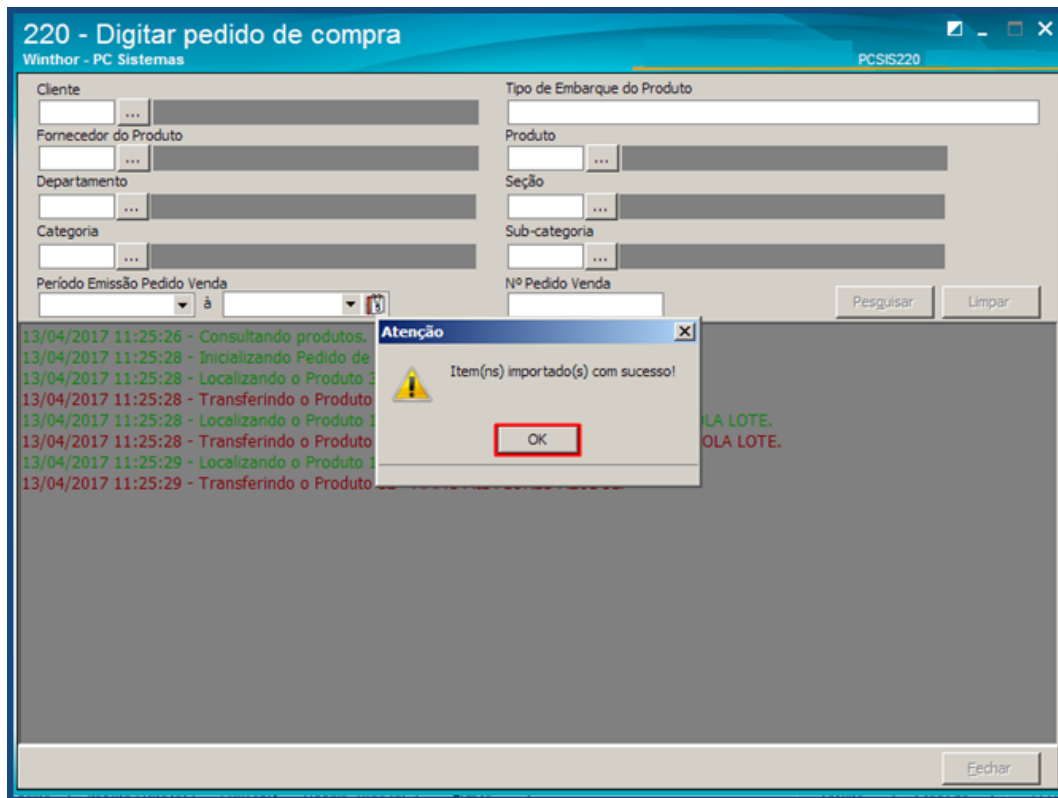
220 - Digitar pedido de compra
Winthor - PC Sistemas
PCSIS220

Cliente
...
Tipo de Embarque do Produto
Fornecedor do Produto
...
Produto
...
Departamento
...
Seção
...
Categoria
...
Sub-categoria
...
Período Emissão Pedido Venda
à
Nº Pedido Venda
Pesquisar
Limpar

13/04/2017 11:25:26 - Consultando produtos.
13/04/2017 11:25:28 - Inicializando Pedido de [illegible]
13/04/2017 11:25:28 - Localizando o Produto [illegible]
13/04/2017 11:25:28 - Transferindo o Produto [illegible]
13/04/2017 11:25:28 - Localizando o Produto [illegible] OLA LOTE.
13/04/2017 11:25:28 - Transferindo o Produto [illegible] OLA LOTE.
13/04/2017 11:25:29 - Localizando o Produto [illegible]
13/04/2017 11:25:29 - Transferindo o Produto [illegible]

Atenção
Item(ns) importado(s) com sucesso!
OK

Fechar